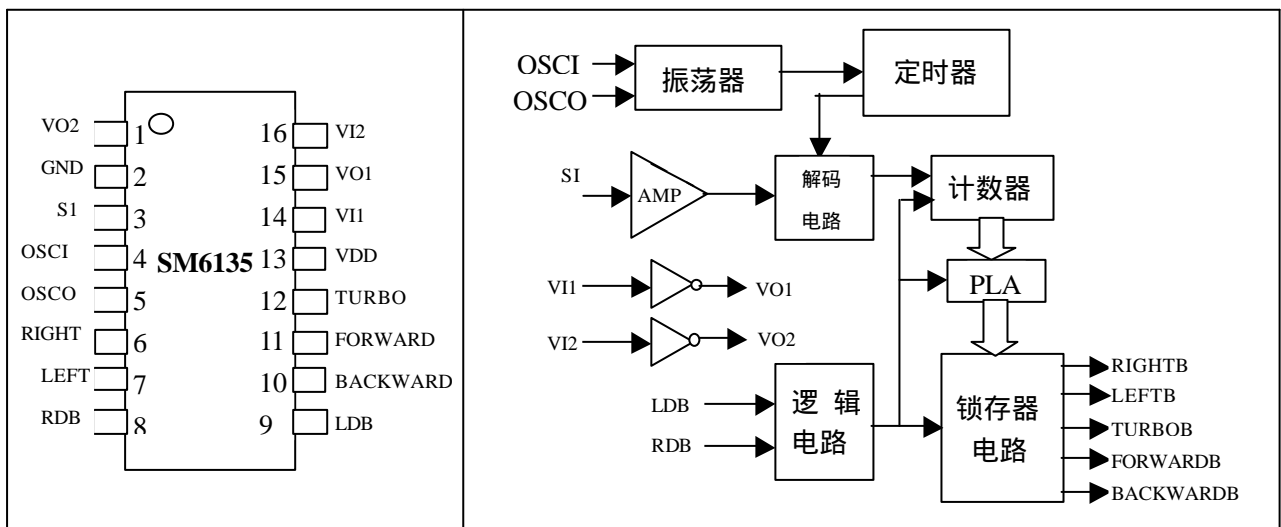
VO2 1
GND 2
S1 3
OSCI 4
OSCO 5
RIGHT 6
LEFT 7
RDB 8
SM6135
16 VI2
15 VO1
14 VI1
13 VDD
12 TURBO
11 FORWARD
10 BACKWARD
9 LDB

OSCI
OSCO
振荡器
定时器
SI
AMP
解码
电路
计数器
PLA
VI1
VO1
VI2
VO2
LDB
RDB
逻 辑
电路
锁存器
电路
RIGHTB
LEFTB
TURBOB
FORWARDB
BACKWARDB